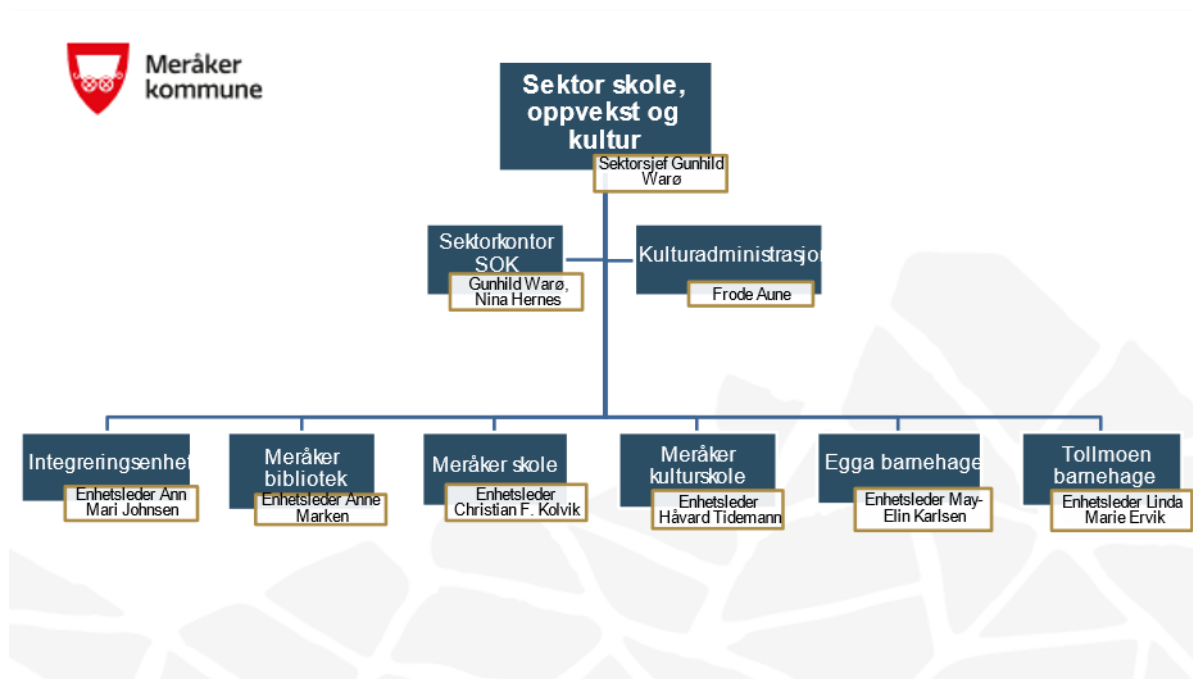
Meråker kommune

Sektor skole, oppvekst og kultur

Sektorsjef Gunhild Warø

Sektorkontor SOK

Gunhild Warø, Nina Hernes

Kulturadministrasjo

Frode Aune

Integreringsenhet

Enhetsleder Ann Mari Johnsen

Meråker bibliotek

Enhetsleder Anne Marken

Meråker skole

Enhetsleder Christian F. Kolvik

Meråker kulturskole

Enhetsleder Håvard Tidemann

Egga barnehage

Enhetsleder May-Elin Karlsen

Tollmoen barnehage

Enhetsleder Linda Marie Ervik